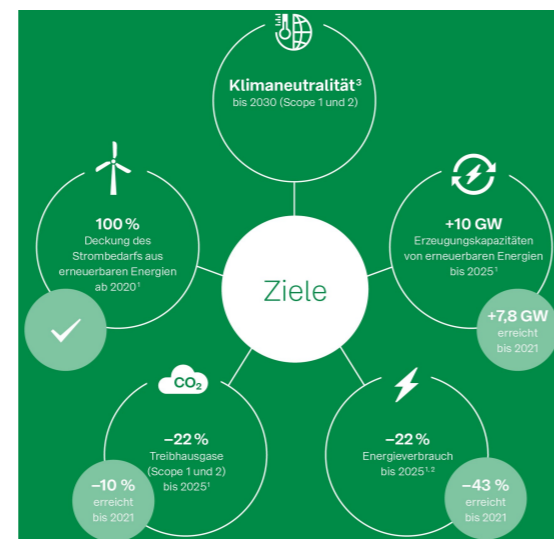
Klimaneutralität$^3$
bis 2030 (Scope 1 und 2)

100 %
Deckung des Strombedarfs aus erneuerbaren Energien ab 2020$^1$

+10 GW
Erzeugungskapazitäten von erneuerbaren Energien bis 2025$^1$

+7,8 GW
erreicht bis 2021

Ziele

$CO_2$

–22 %
Treibhausgase (Scope 1 und 2) bis 2025$^1$

–10 %
erreicht bis 2021

–22 %
Energieverbrauch bis 2025$^{1,2}$

–43 %
erreicht bis 2021